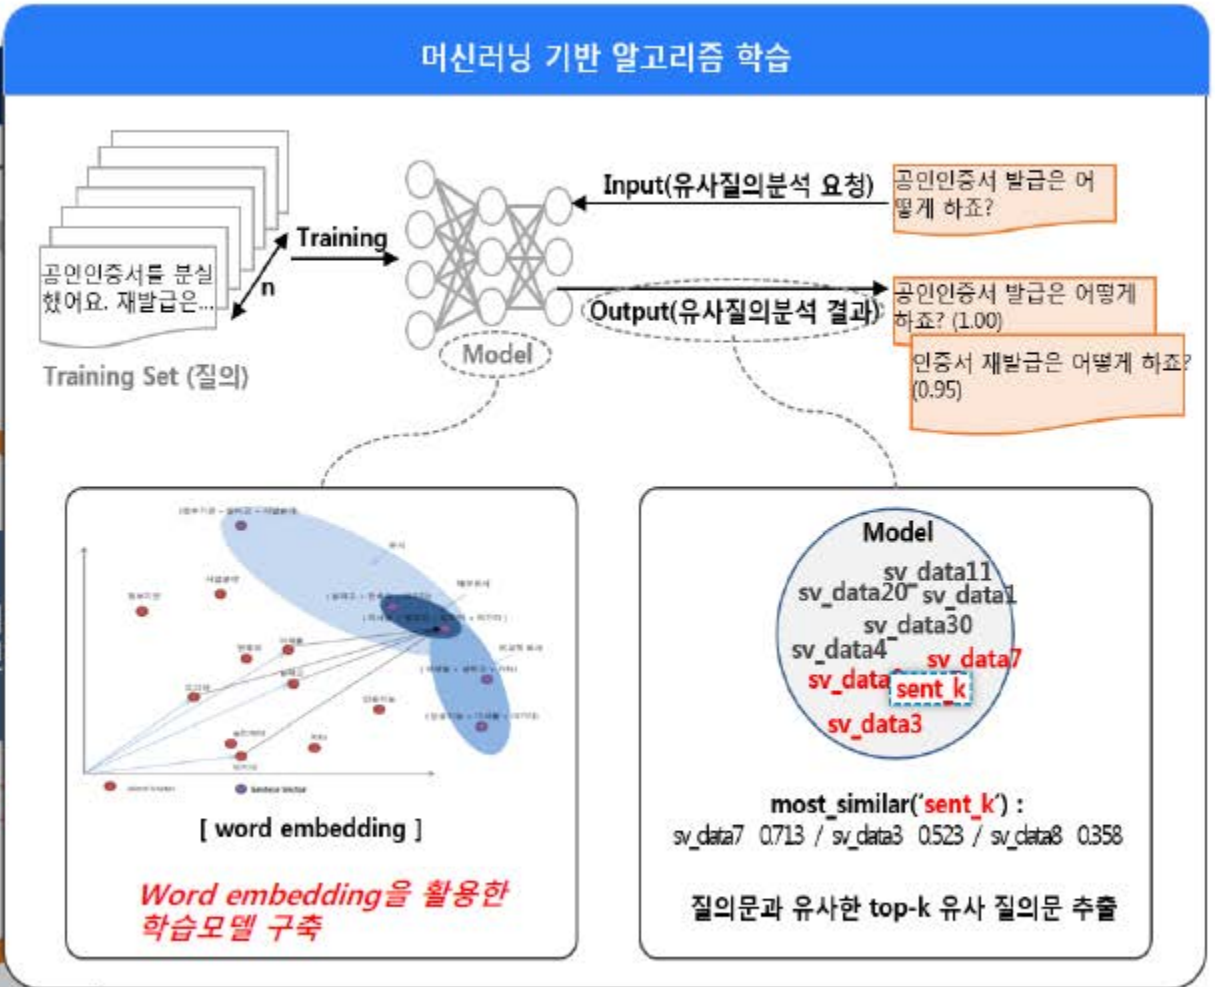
머신러닝 기반 알고리즘 학습

공인인증서를 분실했어요. 재발급은...

Training Set (질의)

n

Training

Model

Input(유사질의분석 요청)

공인인증서 발급은 어떻게 하죠?

Output(유사질의분석 결과)

공인인증서 발급은 어떻게 하죠? (1.00)

인증서 재발급은 어떻게 하죠? (0.95)

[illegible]

[ word embedding ]

Word embedding을 활용한 학습모델 구축

Model

sv_data11
sv_data20
sv_data1
sv_data30
sv_data4
sv_data7
sv_data8
sent_k
sv_data3

most_similar('sent_k') :
sv_data7 0.713 / sv_data3 0.523 / sv_data8 0.358

질의문과 유사한 top-k 유사 질의문 추출